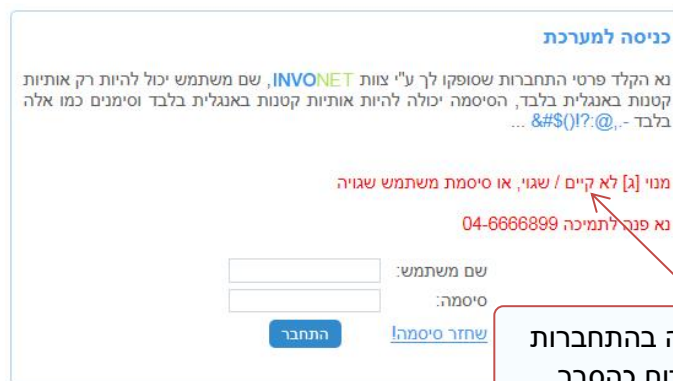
כניסה למערכת

נא הקלד פרטי התחברות שסופקו לך ע"י צוות INVONET, שם משתמש יכול להיות רק אותיות קטנות באנגלית בלבד, הסיסמה יכולה להיות אותיות קטנות באנגלית בלבד וסימנים כמו אלה בלבד -.,@:?!()$#& ...

מנוי [ג] לא קיים / שגוי, או סיסמת משתמש שגויה

נא פנה לתמיכה 04-6666899

שם משתמש:
סיסמה:
התחבר
שחזר סיסמה!

ה בהתחברות
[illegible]